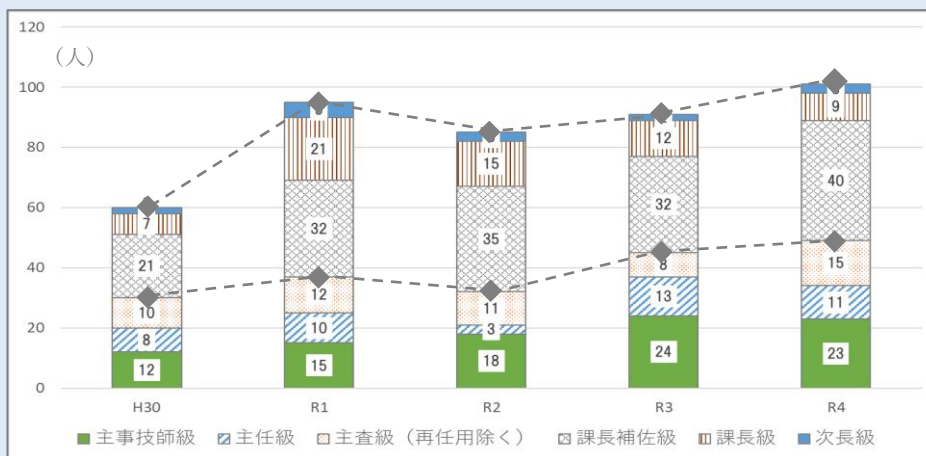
120
（人）
100
80
60
40
20
0

| | H30 | R1 | R2 | R3 | R4 |
|---|---|---|---|---|---|
| 次長級 | | | | | |
| 課長級 | 7 | 21 | 15 | 12 | 9 |
| 課長補佐級 | 21 | 32 | 35 | 32 | 40 |
| 主査級（再任用除く） | 10 | 12 | 11 | 8 | 15 |
| 主任級 | 8 | 10 | 3 | 13 | 11 |
| 主事技師級 | 12 | 15 | 18 | 24 | 23 |

主事技師級　主任級　主査級（再任用除く）　課長補佐級　課長級　次長級